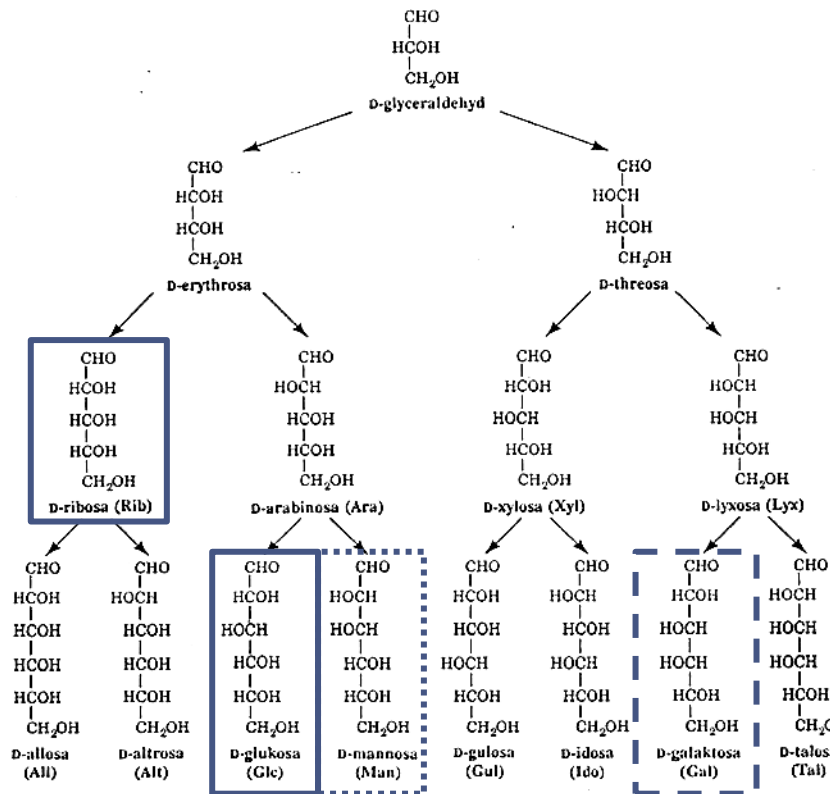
CHO
HCOH
$CH_2OH$
D-glyceraldehyd

CHO
HCOH
HCOH
$CH_2OH$
D-erythrosa

CHO
HOCH
HCOH
$CH_2OH$
D-threosa

CHO
HCOH
HCOH
HCOH
$CH_2OH$
D-ribosa (Rib)

CHO
HOCH
HCOH
HCOH
$CH_2OH$
D-arabinosa (Ara)

CHO
HCOH
HOCH
HCOH
$CH_2OH$
D-xylosa (Xyl)

CHO
HOCH
HOCH
HCOH
$CH_2OH$
D-lyxosa (Lyx)

CHO
HCOH
HCOH
HCOH
HCOH
$CH_2OH$
D-allosa (All)

CHO
HOCH
HCOH
HCOH
HCOH
$CH_2OH$
D-altrosa (Alt)

CHO
HCOH
HOCH
HCOH
HCOH
$CH_2OH$
D-glukosa (Glc)

CHO
HOCH
HOCH
HCOH
HCOH
$CH_2OH$
D-mannosa (Man)

CHO
HCOH
HCOH
HOCH
HCOH
$CH_2OH$
D-gulosa (Gul)

CHO
HOCH
HCOH
HOCH
HCOH
$CH_2OH$
D-idosa (Ido)

CHO
HCOH
HOCH
HOCH
HCOH
$CH_2OH$
D-galaktosa (Gal)

CHO
HOCH
HOCH
HOCH
HCOH
$CH_2O$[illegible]
D-talos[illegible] (Tal)